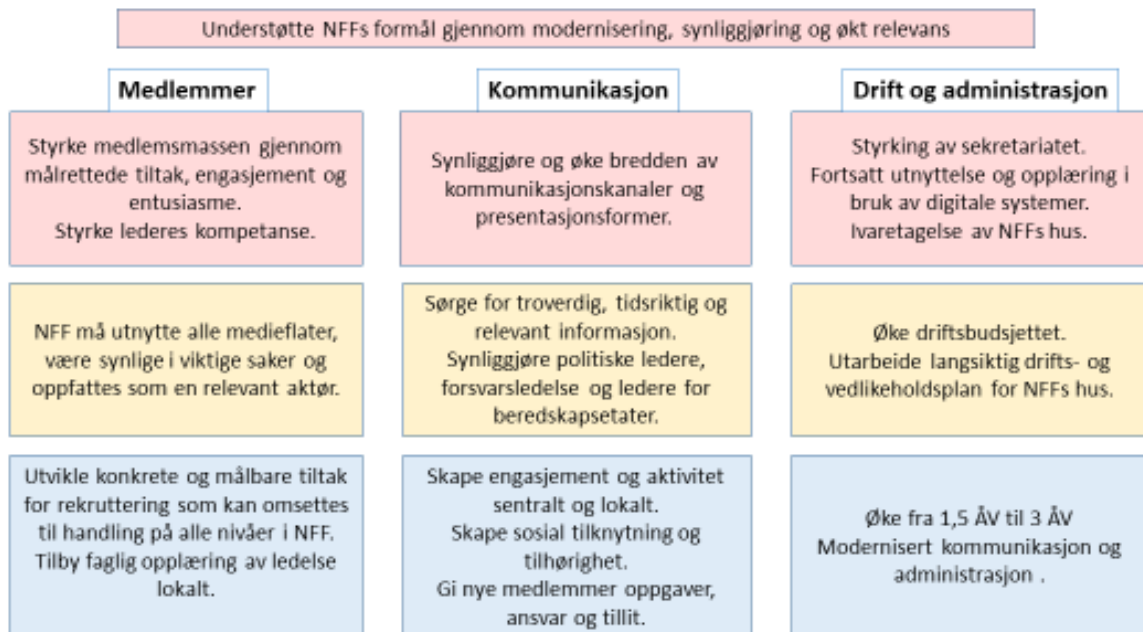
Understøtte NFFs formål gjennom modernisering, synliggjøring og økt relevans

Medlemmer

Styrke medlemsmassen gjennom målrettede tiltak, engasjement og entusiasme.
Styrke lederes kompetanse.

NFF må utnytte alle medieflater, være synlige i viktige saker og oppfattes som en relevant aktør.

Utvikle konkrete og målbare tiltak for rekruttering som kan omsettes til handling på alle nivåer i NFF.
Tilby faglig opplæring av ledelse lokalt.

Kommunikasjon

Synliggjøre og øke bredden av kommunikasjonskanaler og presentasjonsformer.

Sørge for troverdig, tidsriktig og relevant informasjon.
Synliggjøre politiske ledere, forsvarsledelse og ledere for beredskapsetater.

Skape engasjement og aktivitet sentralt og lokalt.
Skape sosial tilknytning og tilhørighet.
Gi nye medlemmer oppgaver, ansvar og tillit.

Drift og administrasjon

Styrking av sekretariatet.
Fortsatt utnyttelse og opplæring i bruk av digitale systemer.
Ivaretagelse av NFFs hus.

Øke driftsbudsjettet.
Utarbeide langsiktig drifts- og vedlikeholdsplan for NFFs hus.

Øke fra 1,5 ÅV til 3 ÅV
Modernisert kommunikasjon og administrasjon .